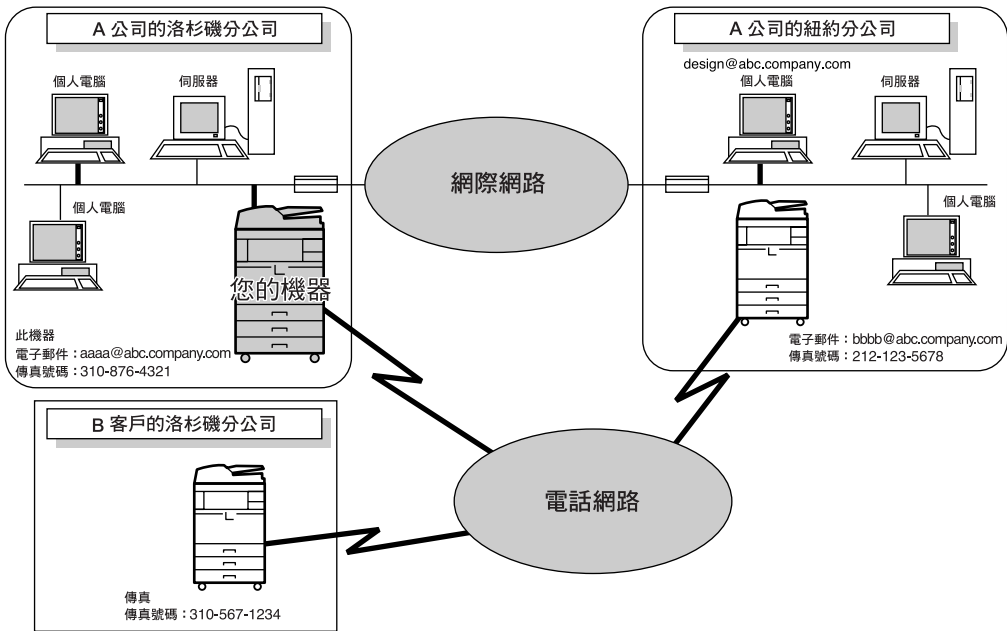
A 公司的洛杉磯分公司

個人電腦

伺服器

個人電腦

您的機器

此機器
電子郵件：aaaa@abc.company.com
傳真號碼：310-876-4321

網際網路

A 公司的紐約分公司

design@abc.company.com

個人電腦

伺服器

個人電腦

電子郵件：bbbb@abc.company.com
傳真號碼：212-123-5678

B 客戶的洛杉磯分公司

電話網路

傳真
傳真號碼：310-567-1234